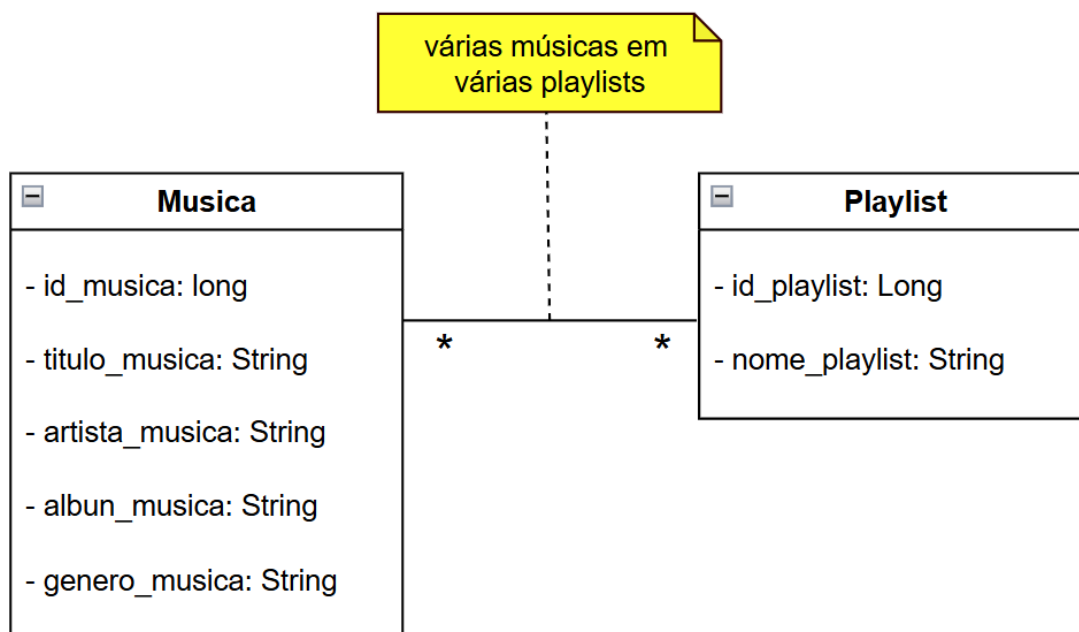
várias músicas em várias playlists

Musica

- id_musica: long
- titulo_musica: String
- artista_musica: String
- albun_musica: String
- genero_musica: String

*

*

Playlist

- id_playlist: Long
- nome_playlist: String